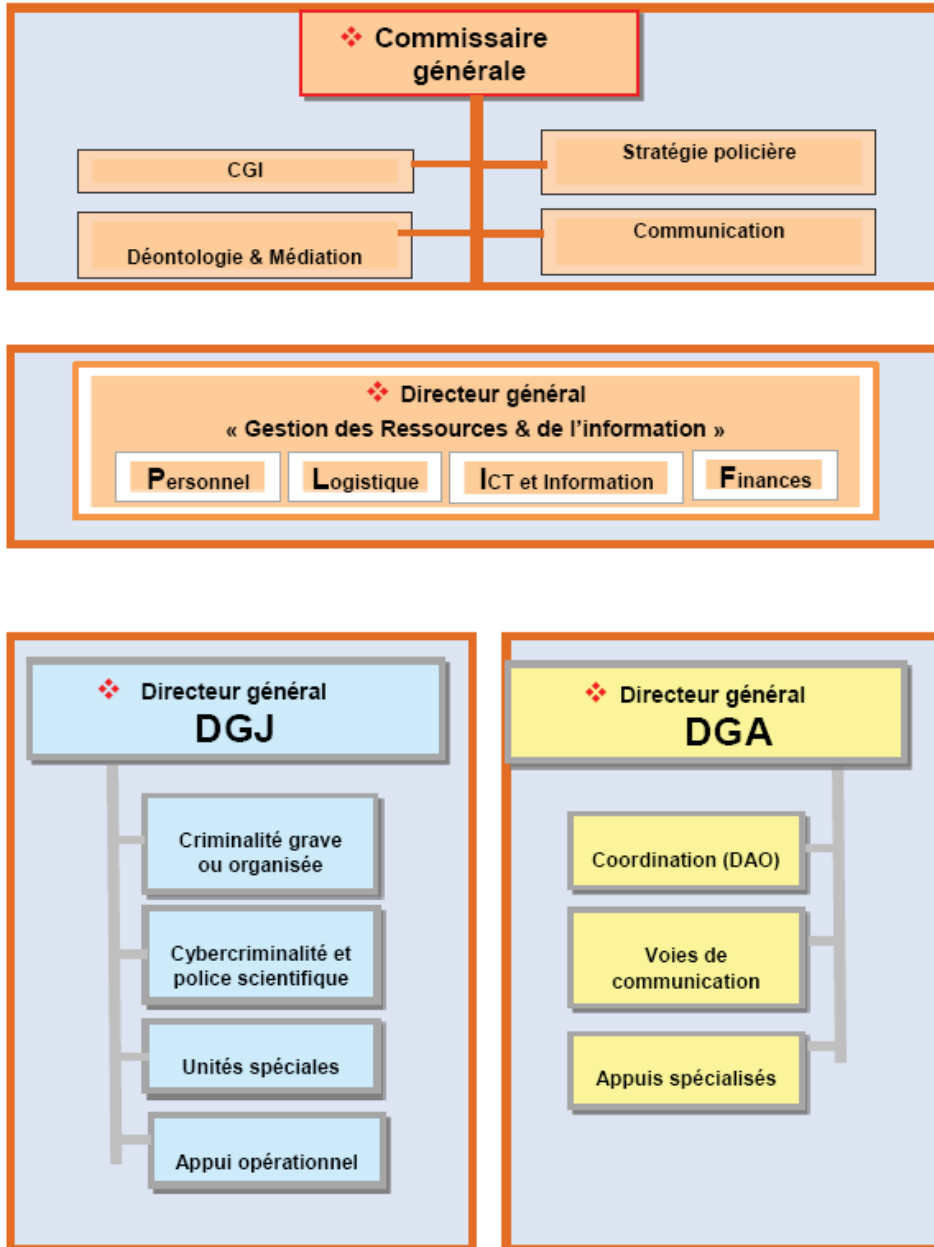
Commissaire générale

CGI

Stratégie policière

Déontologie & Médiation

Communication

Directeur général
« Gestion des Ressources & de l'information »

Personnel

Logistique

ICT et Information

Finances

Directeur général
DGJ

Criminalité grave ou organisée

Cybercriminalité et police scientifique

Unités spéciales

Appui opérationnel

Directeur général
DGA

Coordination (DAO)

Voies de communication

Appuis spécialisés